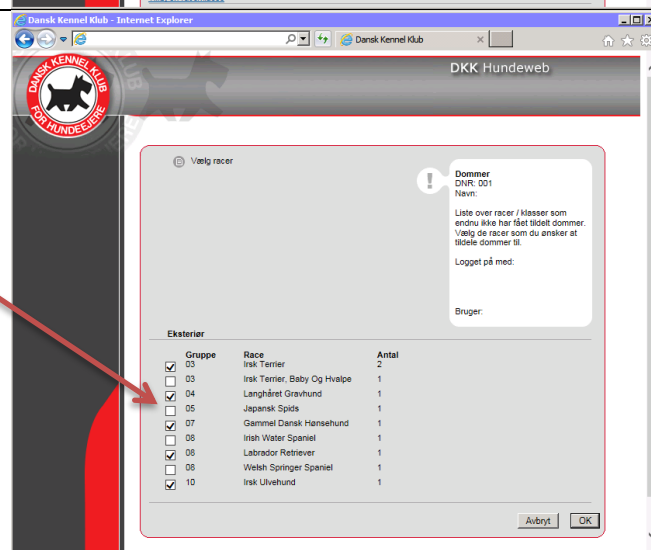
Dansk Kennel Klub - Internet Explorer

Dansk Kennel Klub

DANSK KENNEL KLUB FOR HUNDEEJERE

DKK Hundeweb

Vælg racer

Dommer
DNR: 001
Navn:

Liste over racer / klasser som endnu ikke har fået tildelt dommer. Vælg de racer som du ønsker at tildele dommer til.

Logget på med:

Bruger:

Eksteriør

| | Gruppe | Race | Antal |
|---|---|---|---|
| ☑ | 03 | Irsk Terrier | 2 |
| ☐ | 03 | Irsk Terrier, Baby Og Hvalpe | 1 |
| ☑ | 04 | Langhåret Gravhund | 1 |
| ☐ | 05 | Japansk Spids | 1 |
| ☑ | 07 | Gammel Dansk Hønsehund | 1 |
| ☐ | 08 | Irish Water Spaniel | 1 |
| ☑ | 08 | Labrador Retriever | 1 |
| ☐ | 08 | Welsh Springer Spaniel | 1 |
| ☑ | 10 | Irsk Ulvehund | 1 |

Avbryt OK